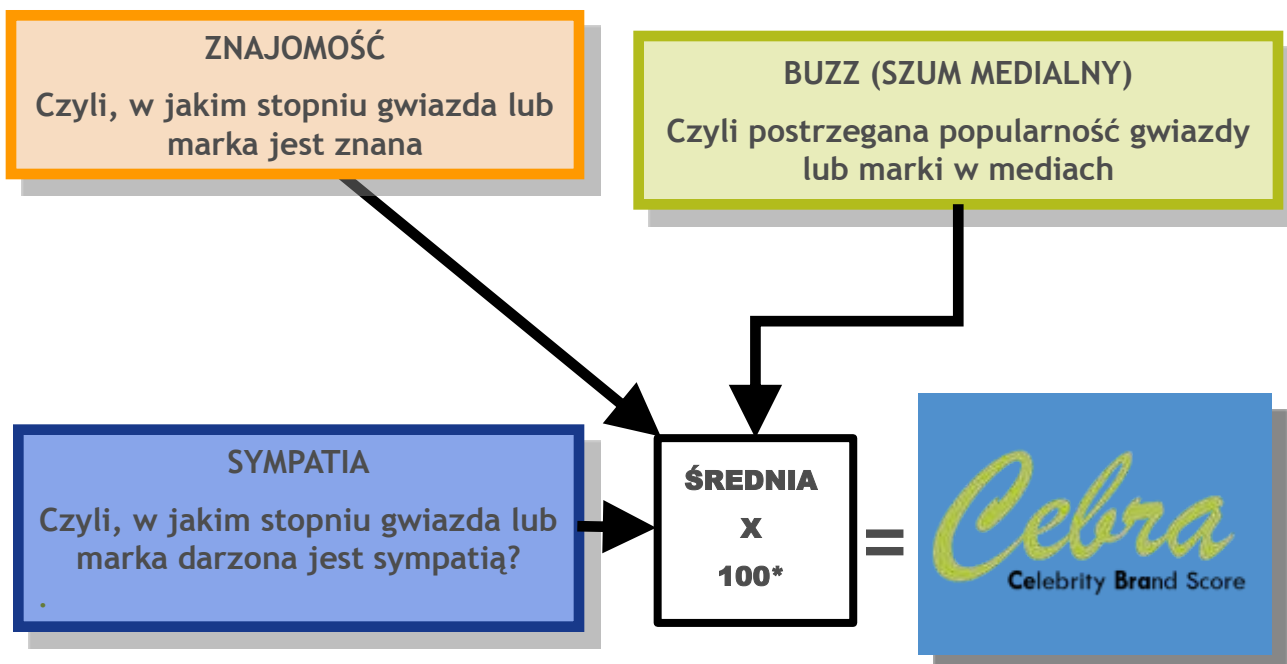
ZNAJOMOŚĆ

Czyli, w jakim stopniu gwiazda lub marka jest znana

BUZZ (SZUM MEDIALNY)

Czyli postrzegana popularność gwiazdy lub marki w mediach

SYMPATIA

Czyli, w jakim stopniu gwiazda lub marka darzona jest sympatią?

ŚREDNIA

X

100*

=

Cebra

Celebrity Brand Score